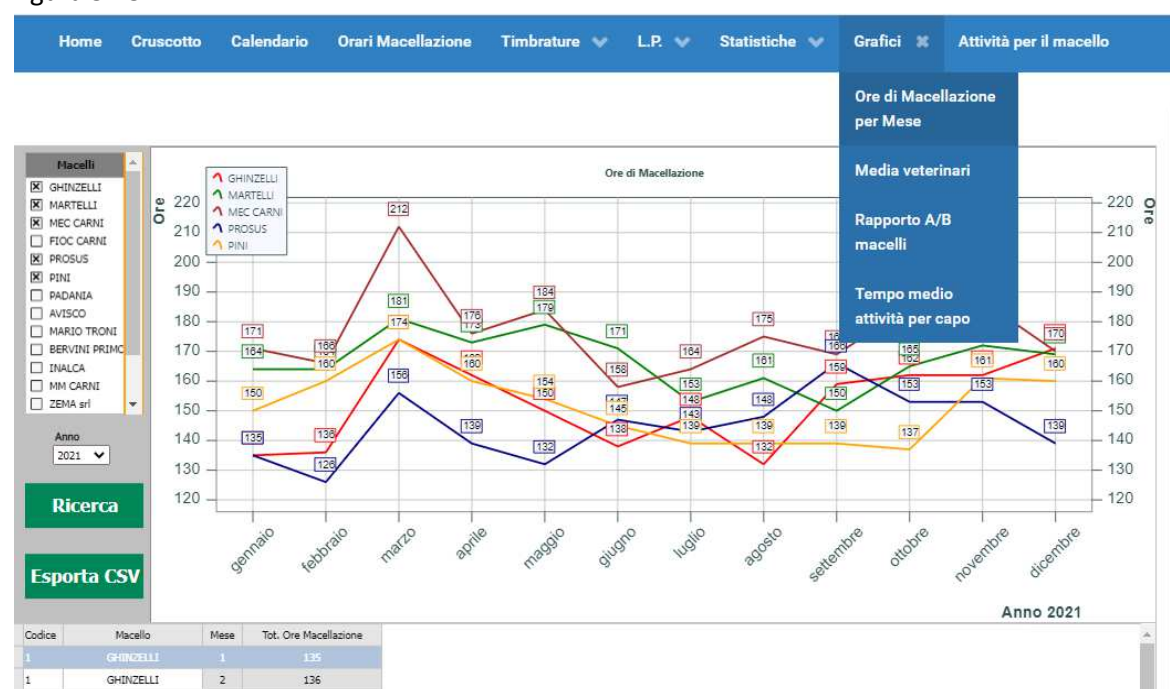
Home Cruscotto Calendario Orari Macellazione Timbrature L.P. Statistiche Grafici Attività per il macello

Ore di Macellazione per Mese
Media veterinari
Rapporto A/B macelli
Tempo medio attività per capo

Macelli
☒ GHINZELLI
☒ MARTELLI
☒ MEC CARNI
☐ FIOC CARNI
☒ PROSUS
☒ PINI
☐ PADANIA
☐ AVISCO
☐ MARIO TRONI
☐ BERVINI PRIMO
☐ INALCA
☐ MM CARNI
☐ ZEMA srl

Anno
2021

Ricerca

Esporta CSV

Ore di Macellazione

GHINZELLI
MARTELLI
MEC CARNI
PROSUS
PINI

Ore

220 210 200 190 180 170 160 150 140 130 120

171 164 150 135 135 166 164 160 136 126 212 181 174 156 176 173 160 139 184 179 154 150 132 171 158 147 145 138 164 153 148 143 139 175 161 148 139 132 150 159 139 165 162 153 137 161 153 170 160 139

gennaio febbraio marzo aprile maggio giugno luglio agosto settembre ottobre novembre dicembre

Anno 2021

| Codice | Macello | Mese | Tot. Ore Macellazione |
|---|---|---|---|
| 1 | GHINZELLI | 1 | 135 |
| 1 | GHINZELLI | 2 | 136 |